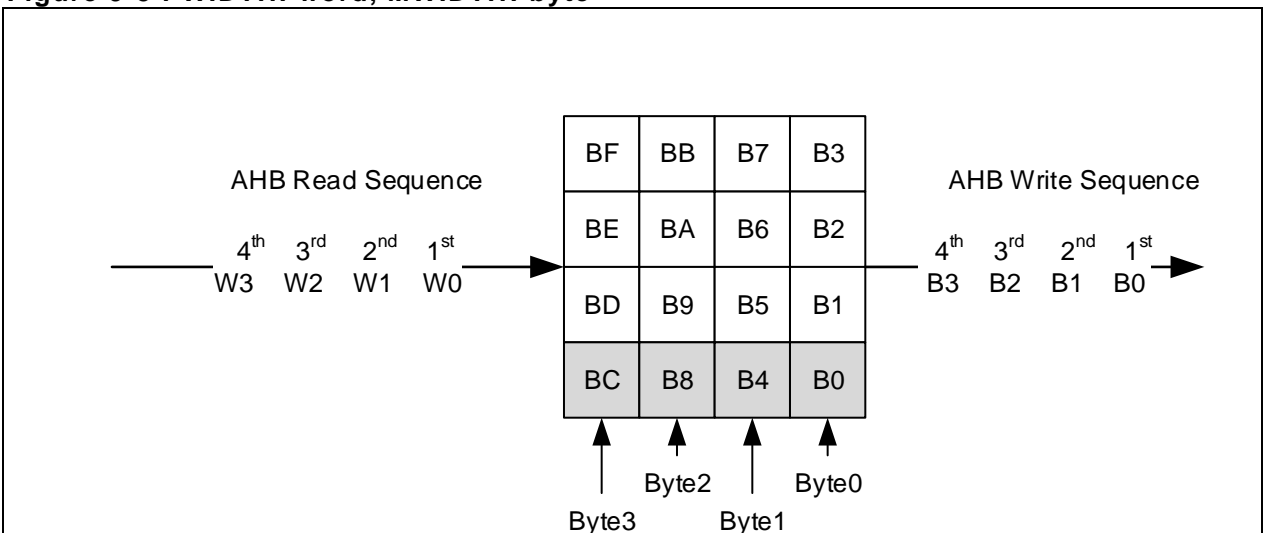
Figure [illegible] : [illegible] word, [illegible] byte

AHB Read Sequence

$4^{th}$ $3^{rd}$ $2^{nd}$ $1^{st}$
W3 W2 W1 W0

| BF | BB | B7 | B3 |
|---|---|---|---|
| BE | BA | B6 | B2 |
| BD | B9 | B5 | B1 |
| BC | B8 | B4 | B0 |

AHB Write Sequence

$4^{th}$ $3^{rd}$ $2^{nd}$ $1^{st}$
B3 B2 B1 B0

Byte2 Byte0
Byte3 Byte1